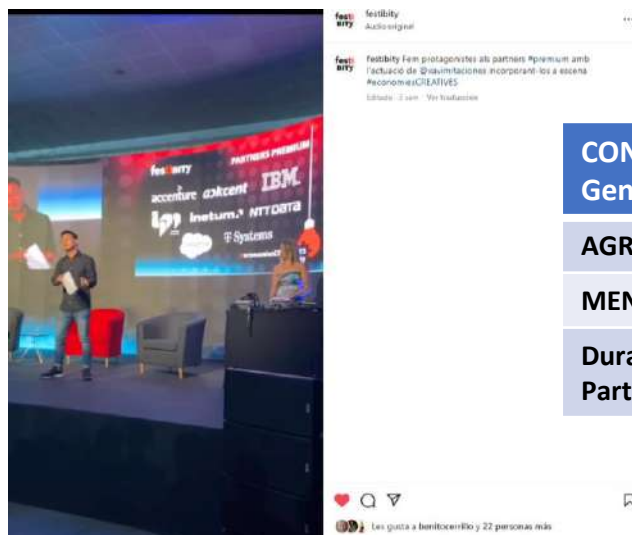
festibity
festibity
Audio original

festibity Fem protagonistes als partners #premium amb l'actuació de @xavimitaciones incorporant-los a escena #economiesCREATIVES
Editado · 2 sem · Ver traducción

festibity
PARTNERS PREMIUM
accenture
aoitcent
IBM
Inetum.
NTT DATA
T Systems

CON
Gen
AGR
MEN
Dura
Part

Les gusta a benitocerrillo y 22 personas más